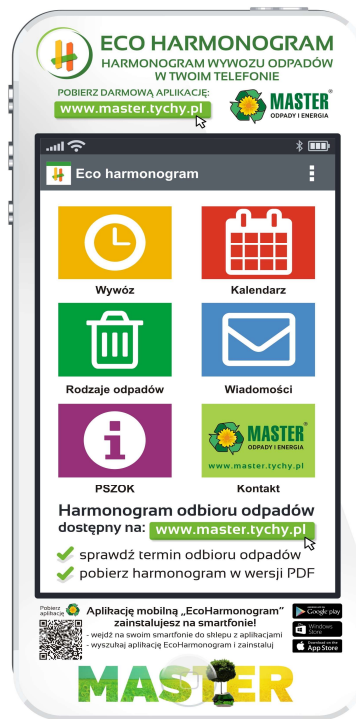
ECO HARMONOGRAM
HARMONOGRAM WYWOZU ODPADÓW W TWOIM TELEFONIE
POBIERZ DARMOWĄ APLIKACJĘ:
www.master.tychy.pl
MASTER®
ODPADY I ENERGIA

Eco harmonogram

Wywóz
Kalendarz
Rodzaje odpadów
Wiadomości
PSZOK
MASTER®
ODPADY I ENERGIA
www.master.tychy.pl
Kontakt

Harmonogram odbioru odpadów dostępny na: www.master.tychy.pl
sprawdź termin odbioru odpadów
pobierz harmonogram w wersji PDF

Pobierz aplikację
Aplikację mobilną „EcoHarmonogram" zainstalujesz na smartfonie!
- wejdź na swoim smartfonie do sklepu z aplikacjami
- wyszukaj aplikację EcoHarmonogram i zainstaluj
Google play
Windows Store
Download on the App Store

MASTER